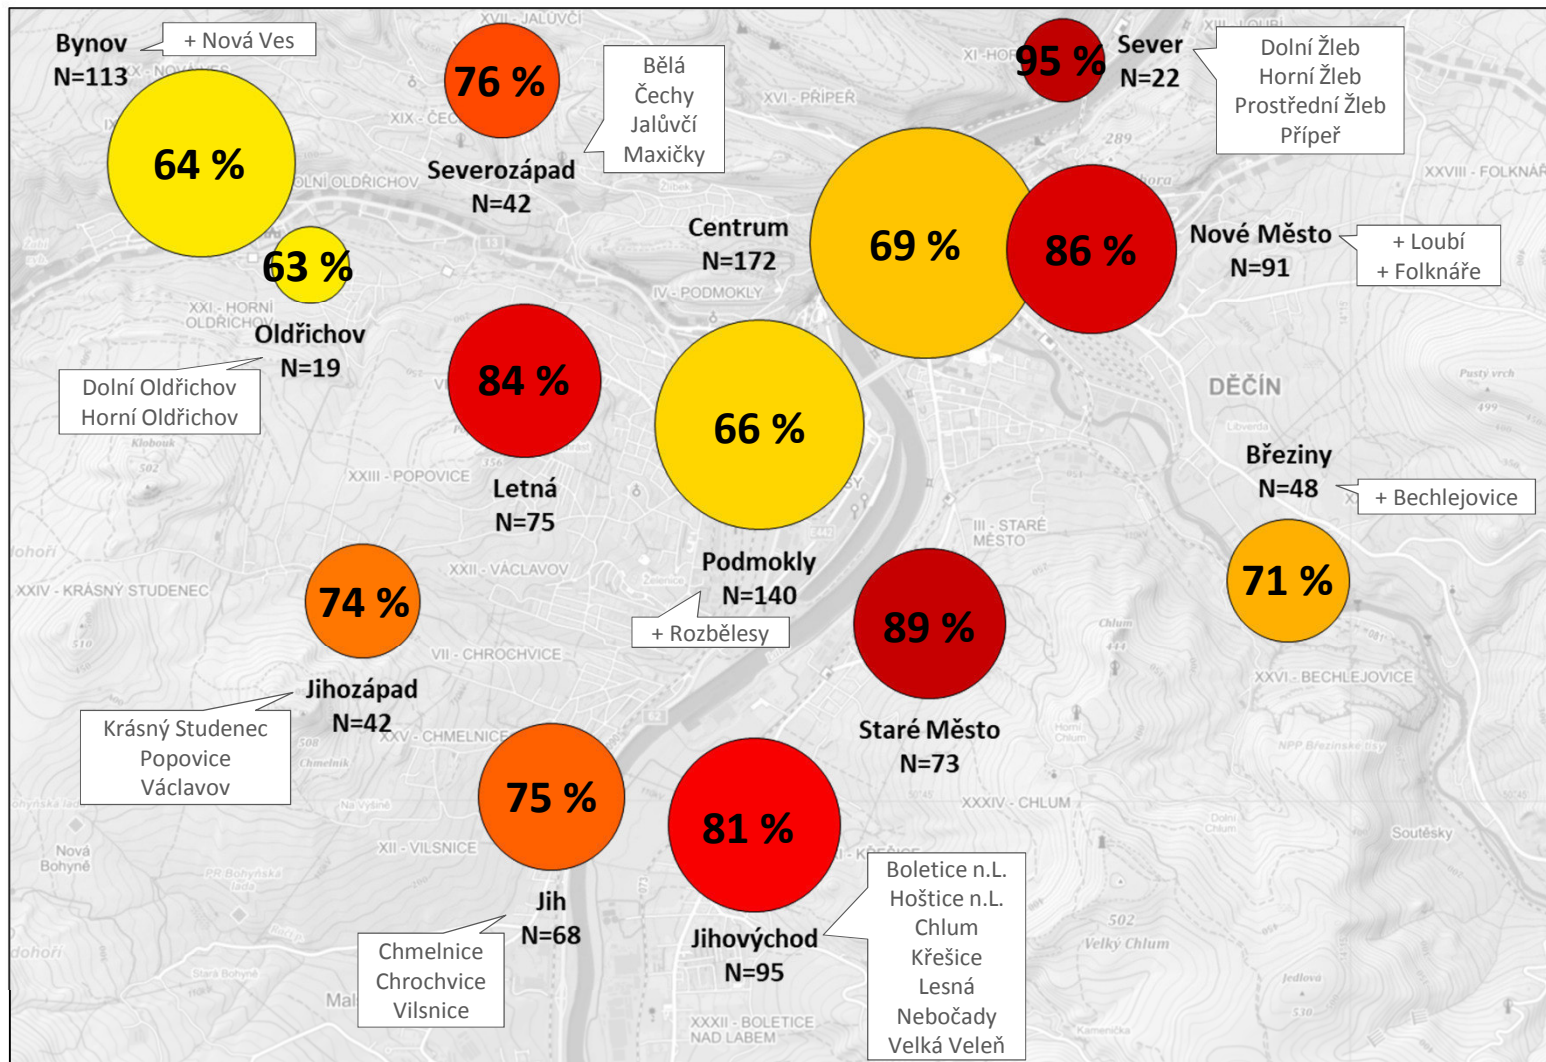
Bynov
N=113
+ Nová Ves
64 %
63 %
Oldřichov
N=19
Dolní Oldřichov
Horní Oldřichov

76 %
Severozápad
N=42
Bělá
Čechy
Jalůvčí
Maxičky

95 %
Sever
N=22
Dolní Žleb
Horní Žleb
Prostřední Žleb
Přípeř

Centrum
N=172
69 %
86 %
Nové Město
N=91
+ Loubí
+ Folknáře

84 %
Letná
N=75
66 %
Podmokly
N=140
+ Rozbělesy

DĚČÍN
Březiny
N=48
+ Bechlejovice
71 %

74 %
Jihozápad
N=42
Krásný Studenec
Popovice
Václavov

89 %
Staré Město
N=73

75 %
Jih
N=68
Chmelnice
Chrochvice
Vilsnice

81 %
Jihovýchod
N=95
Boletice n.L.
Hoštice n.L.
Chlum
Křešice
Lesná
Nebočady
Velká Veleň

XVII - JALŮVČÍ
XI - HOR
XVI - PŘÍPEŘ
XIX - ČEC
XX - NOVÁ
OLDŘICHOV
XXI - HORNÍ OLDŘICHOV
IV - PODMOKLY
XXIII - POPOVICE
XXII - VÁCLAVOV
XXIV - KRÁSNÝ STUDENEC
VII - CHROCHVICE
XXV - CHMELNICE
XII - VILSNICE
III - STARÉ MĚSTO
XXVI - BECHLEJOVICE
XXXIV - CHLUM
XXXII - BOLETICE NAD LABEM
XXVIII - FOLKNÁŘ
Nová Bohyně
Soutěsky
Velký Chlum